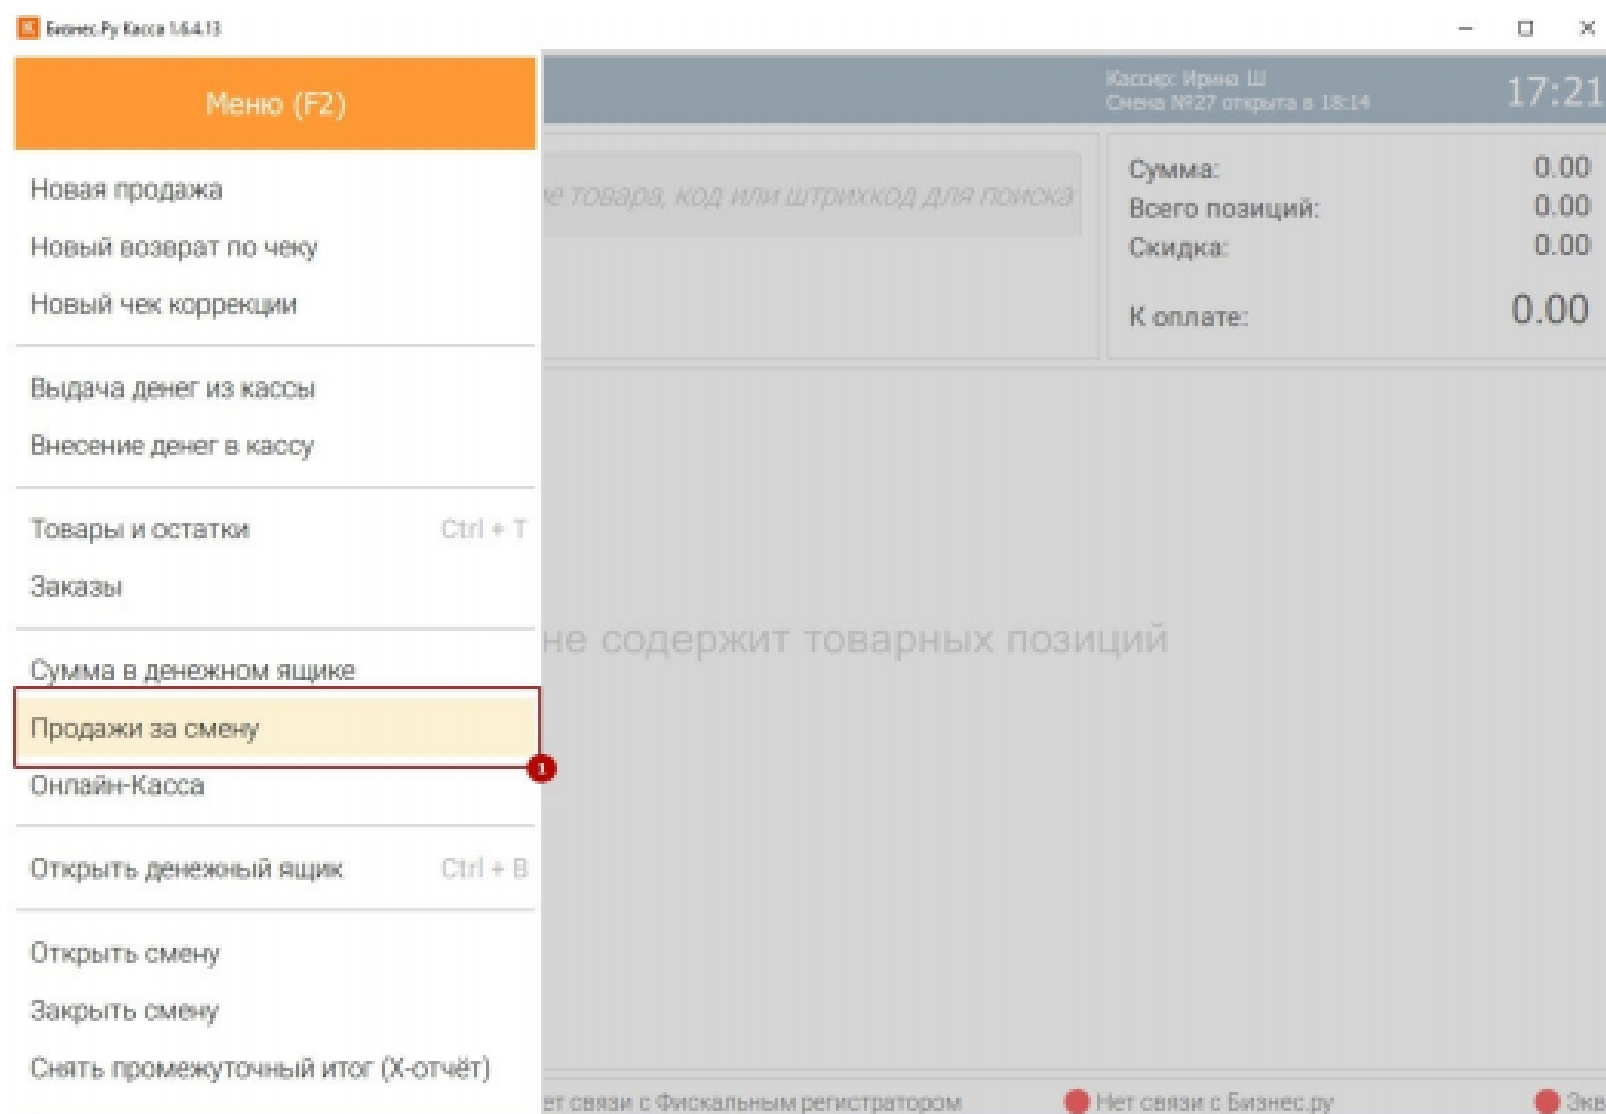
Бизнес.Ру Касса 1.6.4.13

Меню (F2)

Новая продажа
Новый возврат по чеку
Новый чек коррекции

Выдача денег из кассы
Внесение денег в кассу

Товары и остатки Ctrl + T
Заказы

Сумма в денежном ящике
Продажи за смену
Онлайн-Касса

Открыть денежный ящик Ctrl + B

Открыть смену
Закрыть смену
Снять промежуточный итог (X-отчёт)

Кассир: Ирина Ш
Смена №27 открыта в 18:14

17:21

е товара, код или штрихкод для поиска

| Сумма: | 0.00 |
|---|---|
| Всего позиций: | 0.00 |
| Скидка: | 0.00 |
| К оплате: | 0.00 |

не содержит товарных позиций

1

ет связи с Фискальным регистратором
Нет связи с Бизнес.ру
Экв